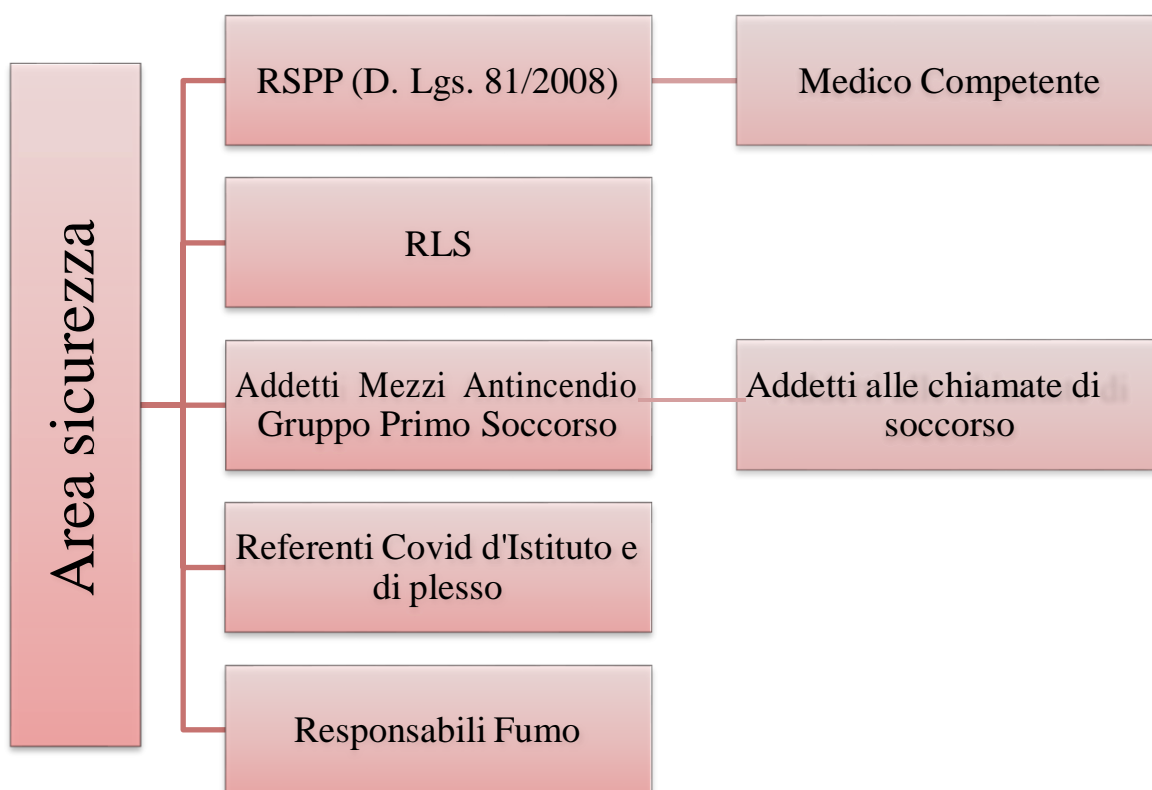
Area sicurezza

RSPP (D. Lgs. 81/2008)

Medico Competente

RLS

Addetti Mezzi Antincendio Gruppo Primo Soccorso

Addetti alle chiamate di soccorso

Referenti Covid d'Istituto e di plesso

Responsabili Fumo